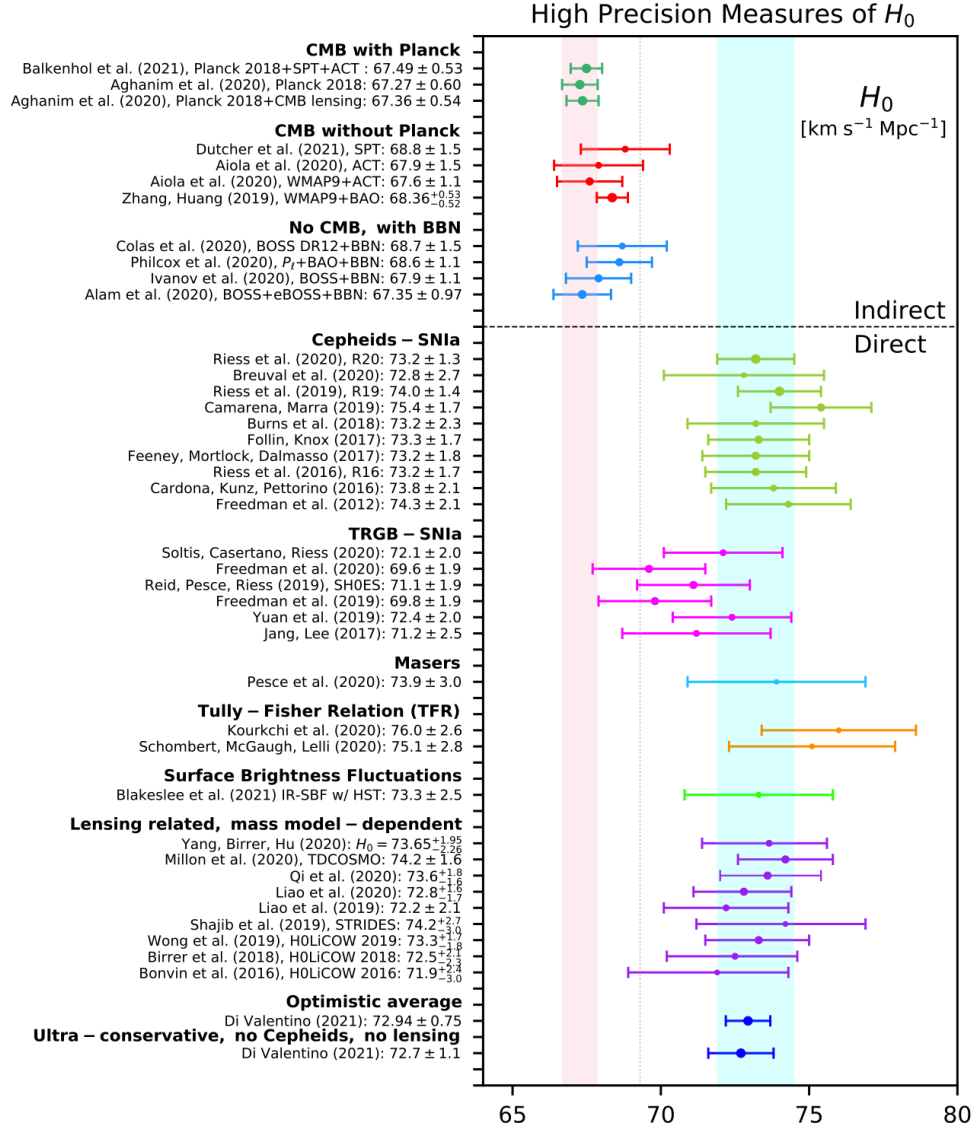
High Precision Measures of $H_0$

$H_0$
[km s$^{-1}$ Mpc$^{-1}$]

CMB with Planck
Balkenhol et al. (2021), Planck 2018+SPT+ACT : $67.49 \pm 0.53$
Aghanim et al. (2020), Planck 2018: $67.27 \pm 0.60$
Aghanim et al. (2020), Planck 2018+CMB lensing: $67.36 \pm 0.54$

CMB without Planck
Dutcher et al. (2021), SPT: $68.8 \pm 1.5$
Aiola et al. (2020), ACT: $67.9 \pm 1.5$
Aiola et al. (2020), WMAP9+ACT: $67.6 \pm 1.1$
Zhang, Huang (2019), WMAP9+BAO: $68.36^{+0.53}_{-0.52}$

No CMB, with BBN
Colas et al. (2020), BOSS DR12+BBN: $68.7 \pm 1.5$
Philcox et al. (2020), $P_l$+BAO+BBN: $68.6 \pm 1.1$
Ivanov et al. (2020), BOSS+BBN: $67.9 \pm 1.1$
Alam et al. (2020), BOSS+eBOSS+BBN: $67.35 \pm 0.97$

Indirect
Direct

Cepheids − SNIa
Riess et al. (2020), R20: $73.2 \pm 1.3$
Breuval et al. (2020): $72.8 \pm 2.7$
Riess et al. (2019), R19: $74.0 \pm 1.4$
Camarena, Marra (2019): $75.4 \pm 1.7$
Burns et al. (2018): $73.2 \pm 2.3$
Follin, Knox (2017): $73.3 \pm 1.7$
Feeney, Mortlock, Dalmasso (2017): $73.2 \pm 1.8$
Riess et al. (2016), R16: $73.2 \pm 1.7$
Cardona, Kunz, Pettorino (2016): $73.8 \pm 2.1$
Freedman et al. (2012): $74.3 \pm 2.1$

TRGB − SNIa
Soltis, Casertano, Riess (2020): $72.1 \pm 2.0$
Freedman et al. (2020): $69.6 \pm 1.9$
Reid, Pesce, Riess (2019), SH0ES: $71.1 \pm 1.9$
Freedman et al. (2019): $69.8 \pm 1.9$
Yuan et al. (2019): $72.4 \pm 2.0$
Jang, Lee (2017): $71.2 \pm 2.5$

Masers
Pesce et al. (2020): $73.9 \pm 3.0$

Tully − Fisher Relation (TFR)
Kourkchi et al. (2020): $76.0 \pm 2.6$
Schombert, McGaugh, Lelli (2020): $75.1 \pm 2.8$

Surface Brightness Fluctuations
Blakeslee et al. (2021) IR-SBF w/ HST: $73.3 \pm 2.5$

Lensing related, mass model − dependent
Yang, Birrer, Hu (2020): $H_0 = 73.65^{+1.95}_{-2.26}$
Millon et al. (2020), TDCOSMO: $74.2 \pm 1.6$
Qi et al. (2020): $73.6^{+1.8}_{-1.6}$
Liao et al. (2020): $72.8^{+1.6}_{-1.7}$
Liao et al. (2019): $72.2 \pm 2.1$
Shajib et al. (2019), STRIDES: $74.2^{+2.7}_{-3.0}$
Wong et al. (2019), H0LiCOW 2019: $73.3^{+1.7}_{-1.8}$
Birrer et al. (2018), H0LiCOW 2018: $72.5^{+2.1}_{-2.3}$
Bonvin et al. (2016), H0LiCOW 2016: $71.9^{+2.4}_{-3.0}$

Optimistic average
Di Valentino (2021): $72.94 \pm 0.75$
Ultra − conservative, no Cepheids, no lensing
Di Valentino (2021): $72.7 \pm 1.1$

65 70 75 80